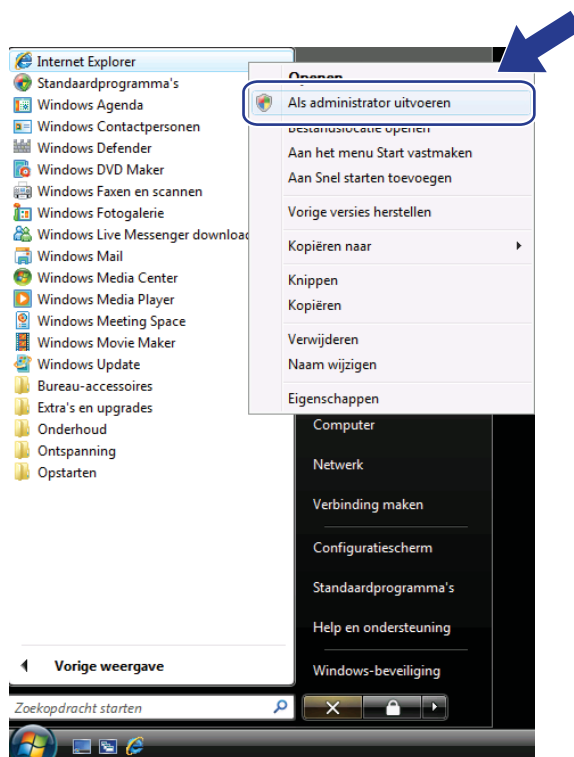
Internet Explorer
Standaardprogramma's
Windows Agenda
Windows Contactpersonen
Windows Defender
Windows DVD Maker
Windows Faxen en scannen
Windows Fotogalerie
Windows Live Messenger downloa
Windows Mail
Windows Media Center
Windows Media Player
Windows Meeting Space
Windows Movie Maker
Windows Update
Bureau-accessoires
Extra's en upgrades
Onderhoud
Ontspanning
Opstarten

Vorige weergave

Zoekopdracht starten

Openen
Als administrator uitvoeren
Bestandslocatie openen
Aan het menu Start vastmaken
Aan Snel starten toevoegen
Vorige versies herstellen
Kopiëren naar
Knippen
Kopiëren
Verwijderen
Naam wijzigen
Eigenschappen

Computer
Netwerk
Verbinding maken
Configuratiescherm
Standaardprogramma's
Help en ondersteuning
Windows-beveiliging